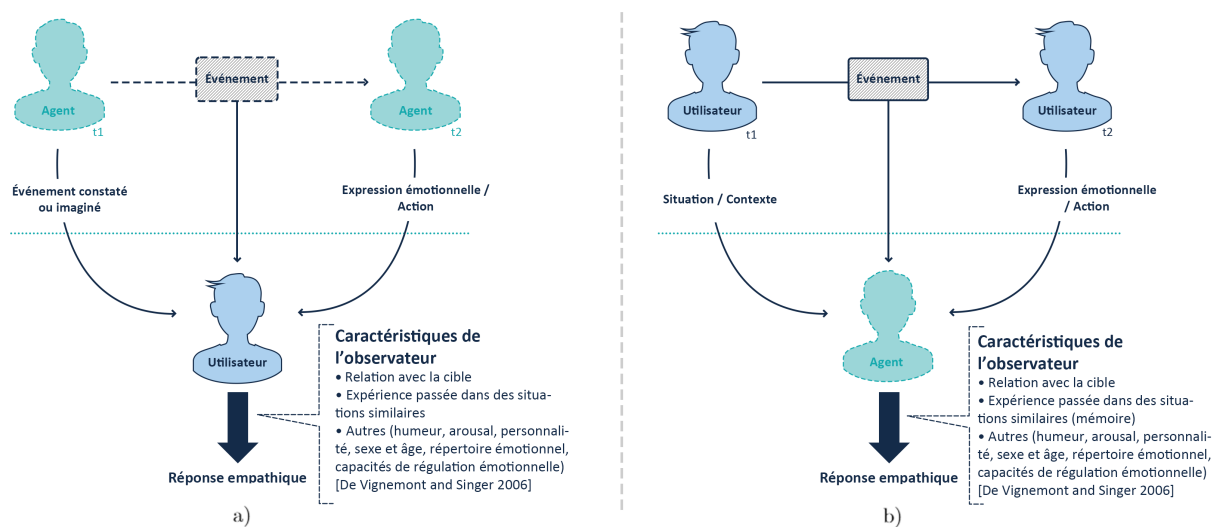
Agent
t1

Événement

Agent
t2

Événement constaté ou imaginé

Expression émotionnelle / Action

Utilisateur

Caractéristiques de l'observateur
• Relation avec la cible
• Expérience passée dans des situations similaires
• Autres (humeur, arousal, personnalité, sexe et âge, répertoire émotionnel, capacités de régulation émotionnelle)
[De Vignemont and Singer 2006]

Réponse empathique

a)

Utilisateur
t1

Événement

Utilisateur
t2

Situation / Contexte

Expression émotionnelle / Action

Agent

Caractéristiques de l'observateur
• Relation avec la cible
• Expérience passée dans des situations similaires (mémoire)
• Autres (humeur, arousal, personnalité, sexe et âge, répertoire émotionnel, capacités de régulation émotionnelle)
[De Vignemont and Singer 2006]

Réponse empathique

b)